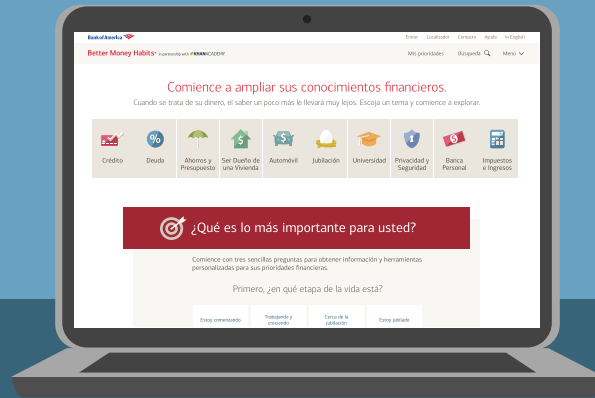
Bank of America

Entrar Localizador Contacto Ayuda In English

Better Money Habits® in partnership with KHANACADEMY

Mis prioridades Búsqueda Menú

Comience a ampliar sus conocimientos financieros.

Cuando se trata de su dinero, el saber un poco más le llevará muy lejos. Escoja un tema y comience a explorar.

Crédito

Deuda

Ahorros y Presupuesto

Ser Dueño de una Vivienda

Automóvil

Jubilación

Universidad

Privacidad y Seguridad

Banca Personal

Impuestos e Ingresos

¿Qué es lo más importante para usted?

Comience con tres sencillas preguntas para obtener información y herramientas personalizadas para sus prioridades financieras.

Primero, ¿en qué etapa de la vida está?

Estoy comenzando

Trabajando y creciendo

Cerca de la jubilación

Estoy jubilado